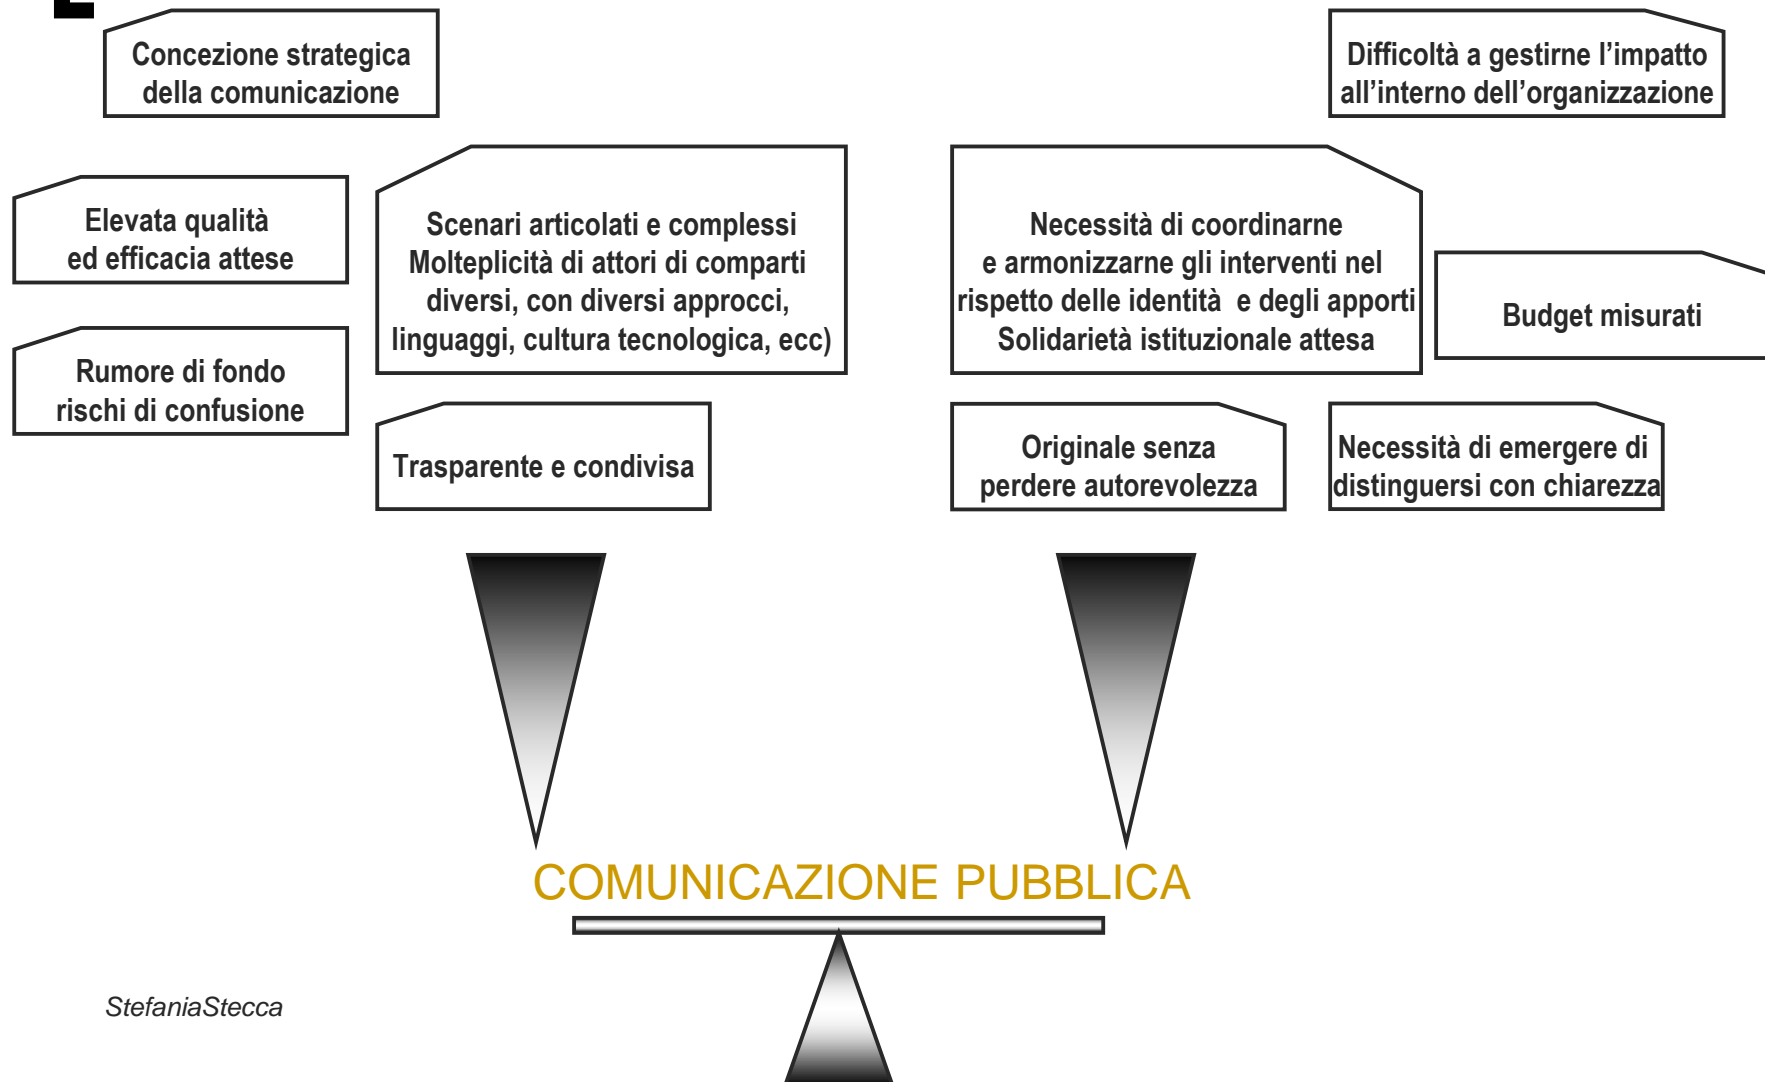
Concezione strategica della comunicazione

Difficoltà a gestirne l’impatto all’interno dell’organizzazione

Elevata qualità ed efficacia attese

Scenari articolati e complessi
Molteplicità di attori di comparti diversi, con diversi approcci, linguaggi, cultura tecnologica, ecc)

Necessità di coordinarne e armonizzarne gli interventi nel rispetto delle identità e degli apporti
Solidarietà istituzionale attesa

Budget misurati

Rumore di fondo rischi di confusione

Trasparente e condivisa

Originale senza perdere autorevolezza

Necessità di emergere di distinguersi con chiarezza

COMUNICAZIONE PUBBLICA

StefaniaStecca